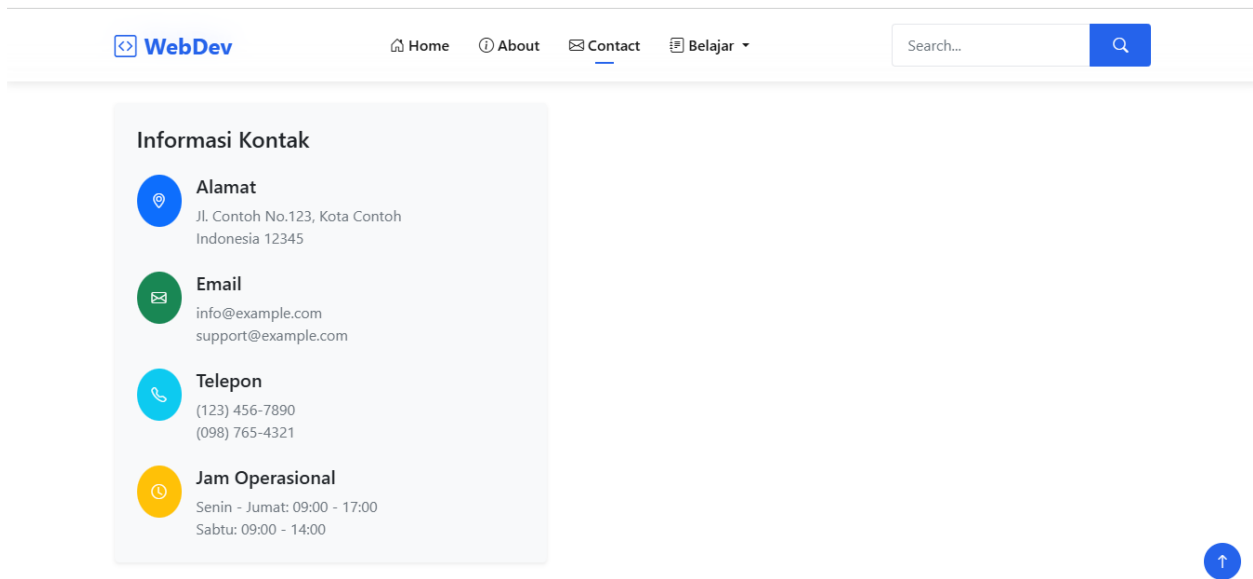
WebDev

Home About Contact Belajar

Search...

Informasi Kontak

Alamat
Jl. Contoh No.123, Kota Contoh
Indonesia 12345

Email
info@example.com
support@example.com

Telepon
(123) 456-7890
(098) 765-4321

Jam Operasional
Senin - Jumat: 09:00 - 17:00
Sabtu: 09:00 - 14:00